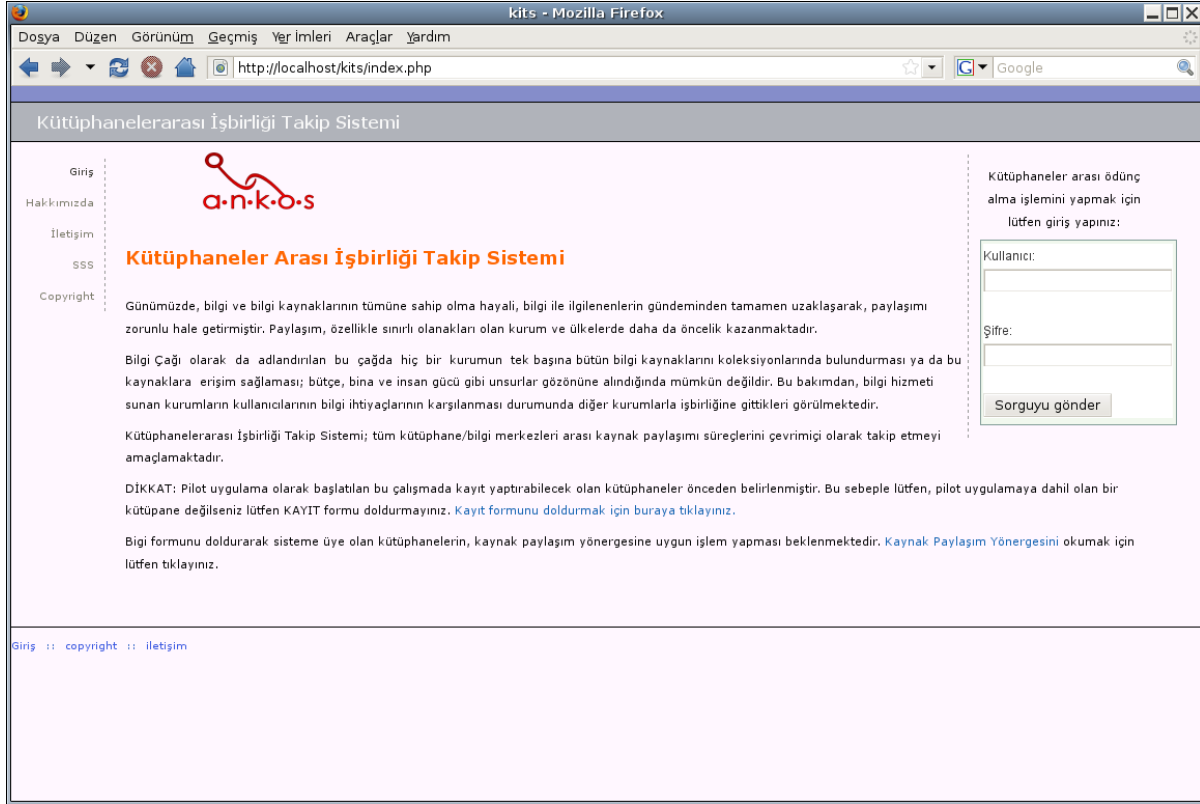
kits - Mozilla Firefox

Dosya Düzen Görünüm Geçmiş Yer İmleri Araçlar Yardım

http://localhost/kits/index.php

Google

Kütüphanelerarası İşbirliği Takip Sistemi

Giriş
Hakkımızda
İletişim
SSS
Copyright

a·n·k·o·s

Kütüphaneler Arası İşbirliği Takip Sistemi

Günümüzde, bilgi ve bilgi kaynaklarının tümüne sahip olma hayali, bilgi ile ilgilenenlerin gündeminden tamamen uzaklaşarak, paylaşımı zorunlu hale getirmiştir. Paylaşım, özellikle sınırlı olanakları olan kurum ve ülkelerde daha da öncelik kazanmaktadır.

Bilgi Çağı olarak da adlandırılan bu çağda hiç bir kurumun tek başına bütün bilgi kaynaklarını koleksiyonlarında bulundurması ya da bu kaynaklara erişim sağlaması; bütçe, bina ve insan gücü gibi unsurlar gözönüne alındığında mümkün değildir. Bu bakımdan, bilgi hizmeti sunan kurumların kullanıcılarının bilgi ihtiyaçlarının karşılanması durumunda diğer kurumlarla işbirliğine gittikleri görülmektedir.

Kütüphanelerarası İşbirliği Takip Sistemi; tüm kütüphane/bilgi merkezleri arası kaynak paylaşımı süreçlerini çevrimiçi olarak takip etmeyi amaçlamaktadır.

DİKKAT: Pilot uygulama olarak başlatılan bu çalışmada kayıt yaptırabilecek olan kütüphaneler önceden belirlenmiştir. Bu sebeple lütfen, pilot uygulamaya dahil olan bir kütüpane değilseniz lütfen KAYIT formu doldurmayınız. Kayıt formunu doldurmak için buraya tıklayınız.

Bigi formunu doldurarak sisteme üye olan kütüphanelerin, kaynak paylaşım yönergesine uygun işlem yapması beklenmektedir. Kaynak Paylaşım Yönergesini okumak için lütfen tıklayınız.

Kütüphaneler arası ödünç alma işlemini yapmak için lütfen giriş yapınız:

Kullanıcı:

Şifre:

Sorguyu gönder

Giriş :: copyright :: iletişim